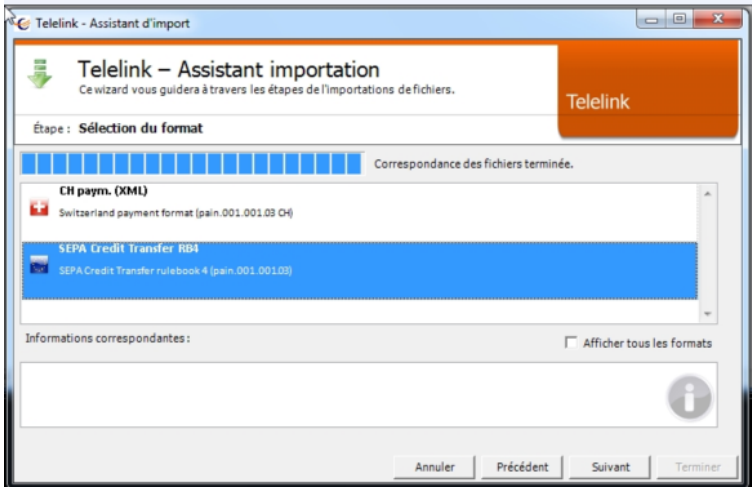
Telelink - Assistant d'import

Telelink – Assistant importation
Ce wizard vous guidera à travers les étapes de l'importations de fichiers.

Telelink

Étape : Sélection du format

Correspondance des fichiers terminée.

CH paym. (XML)
Switzerland payment format (pain.001.001.03 CH)

SEPA Credit Transfer RB4
SEPA Credit Transfer rulebook 4 (pain.001.001.03)

Informations correspondantes :

Afficher tous les formats

Annuler | Précédent | Suivant | Terminer